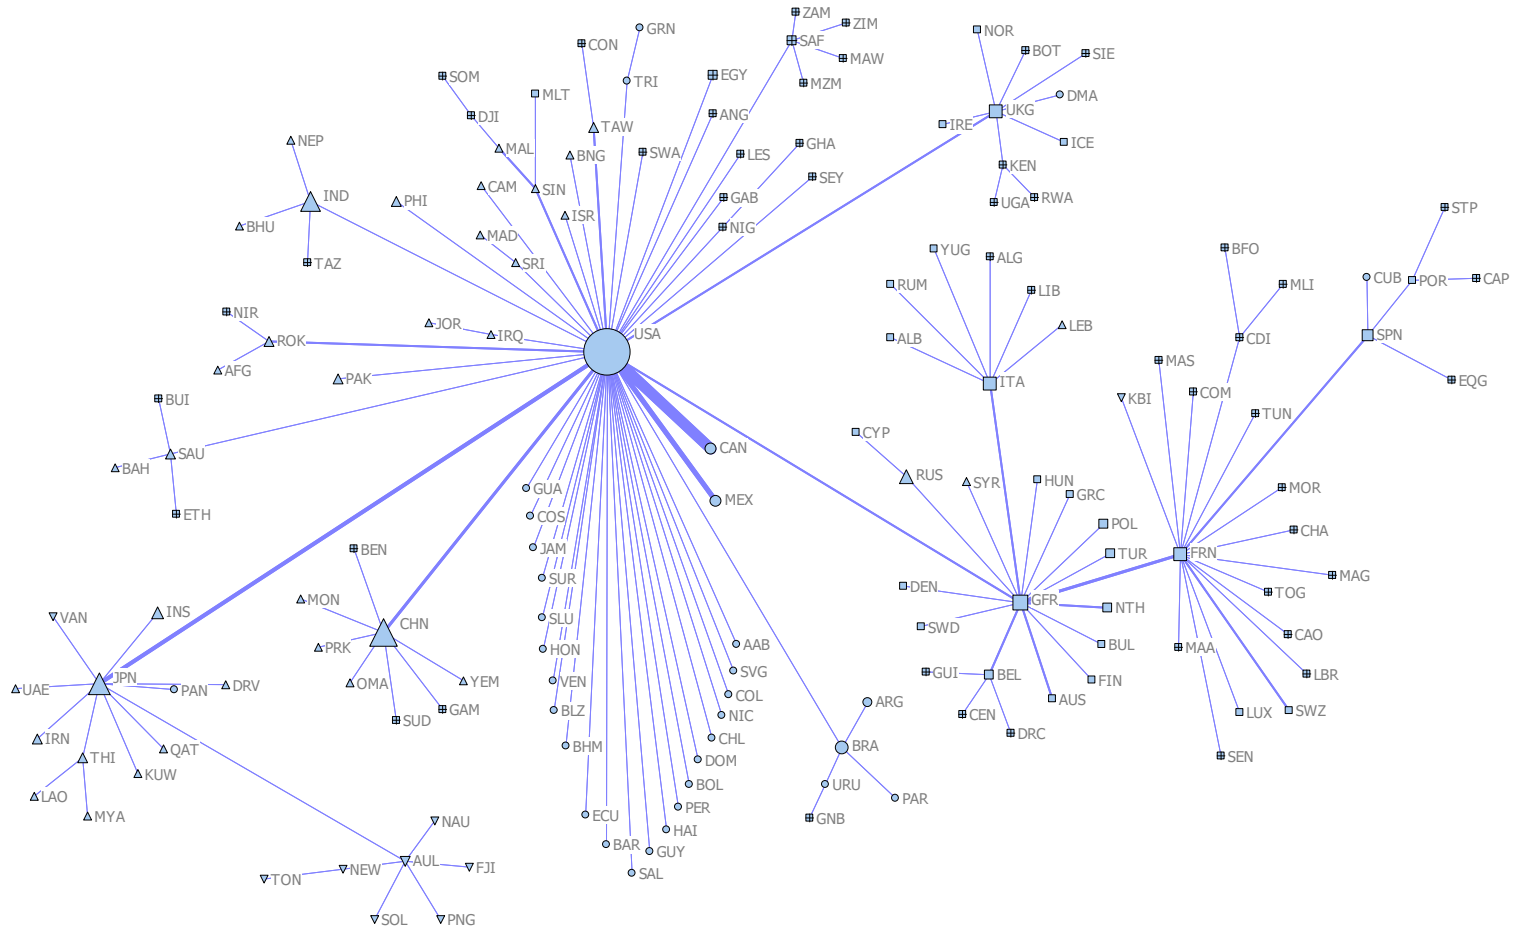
ZAM
ZIM
SAF
MAW
MZM
GRN
CON
TRI
EGY
SOM
MLT
DJI
TAW
ANG
MAL
BNG
SWA
LES
GHA
SEY
CAM
SIN
GAB
ISR
NIG
MAD
SRI
NEP
IND
BHU
TAZ
PHI
NOR
BOT
SIE
DMA
UKG
IRE
ICE
KEN
UGA
RWA
STP
BFO
YUG
ALG
RUM
LIB
ALB
LEB
ITA
CUB
POR
CAP
MLI
CDI
SPN
EQG
MAS
COM
KBI
TUN
NIR
ROK
AFG
JOR
IRQ
USA
PAK
BUI
SAU
BAH
ETH
CAN
MEX
GUA
COS
JAM
SUR
SLU
HON
VEN
BLZ
BHM
ECU
BAR
SAL
GUY
HAI
PER
BOL
DOM
CHL
NIC
COL
SVG
AAB
CYP
RUS
SYR
HUN
GRC
POL
TUR
FRN
MOR
CHA
MAG
TOG
CAO
LBR
SWZ
LUX
MAA
SEN
DEN
SWD
GFR
NTH
BUL
FIN
AUS
GUI
BEL
CEN
DRC
ARG
BRA
URU
PAR
GNB
BEN
MON
CHN
PRK
YEM
OMA
SUD
GAM
VAN
INS
UAE
JPN
PAN
DRV
IRN
QAT
KUW
THI
LAO
MYA
NAU
TON
NEW
AUL
FJI
SOL
PNG